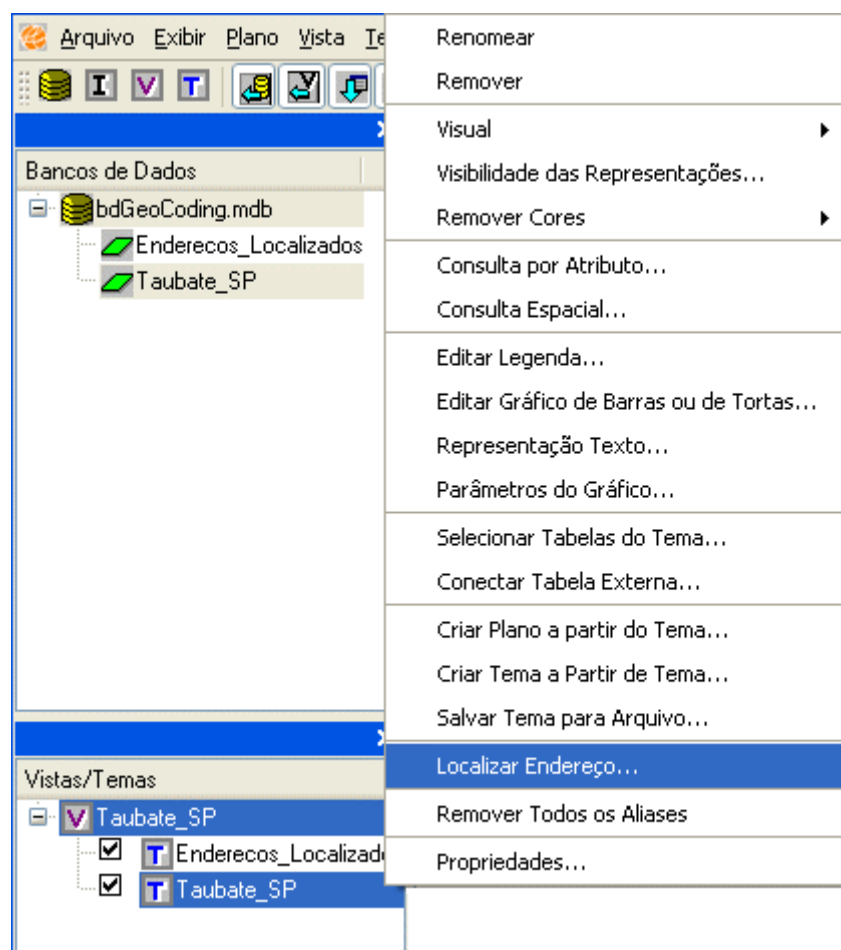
Arquivo Exibir Plano Vista Te

I V T

Bancos de Dados

bdGeoCoding.mdb
Enderecos_Localizados
Taubate_SP

Vistas/Temas

V Taubate_SP
T Enderecos_Localizad
T Taubate_SP

Renomear
Remover
Visual
Visibilidade das Representações...
Remover Cores
Consulta por Atributo...
Consulta Espacial...
Editar Legenda...
Editar Gráfico de Barras ou de Tortas...
Representação Texto...
Parâmetros do Gráfico...
Selecionar Tabelas do Tema...
Conectar Tabela Externa...
Criar Plano a partir do Tema...
Criar Tema a Partir de Tema...
Salvar Tema para Arquivo...
Localizar Endereço...
Remover Todos os Aliases
Propriedades...